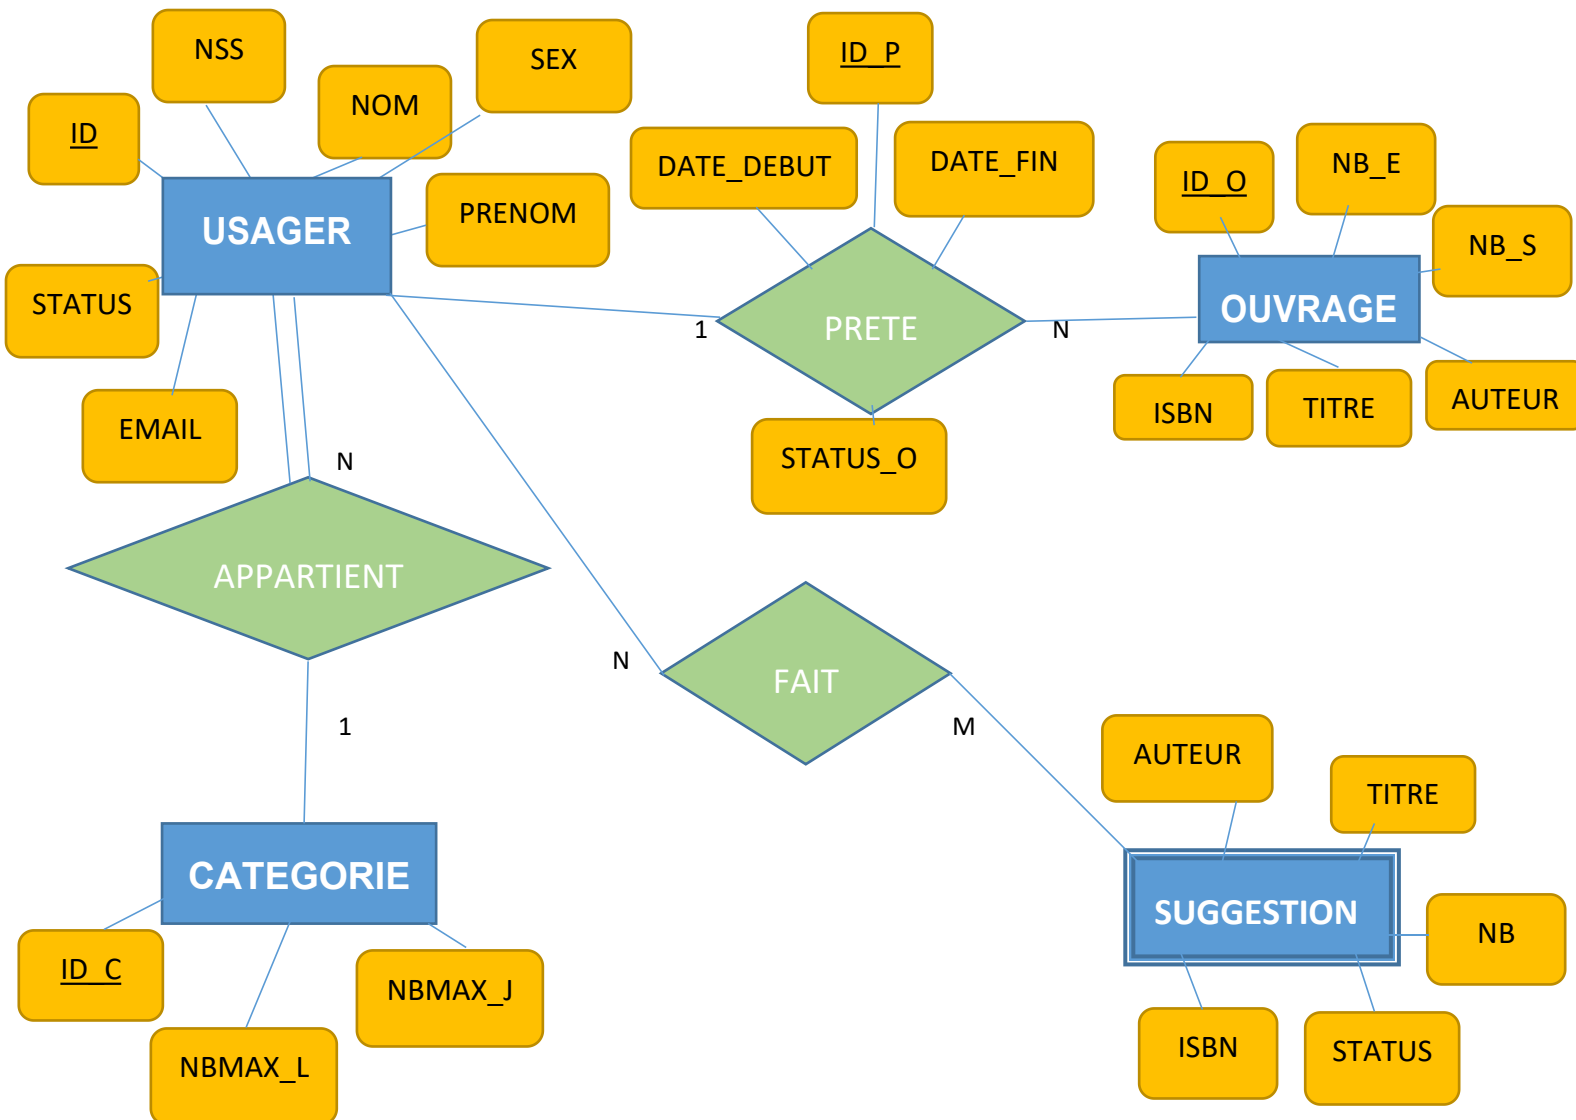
NSS

SEX

ID

NOM

USAGER

PRENOM

STATUS

EMAIL

ID_P

DATE_DEBUT

DATE_FIN

PRETE

1

N

STATUS_O

ID_O

NB_E

NB_S

OUVRAGE

ISBN

TITRE

AUTEUR

N

APPARTIENT

1

N

FAIT

M

CATEGORIE

ID_C

NBMAX_J

NBMAX_L

AUTEUR

TITRE

SUGGESTION

NB

ISBN

STATUS